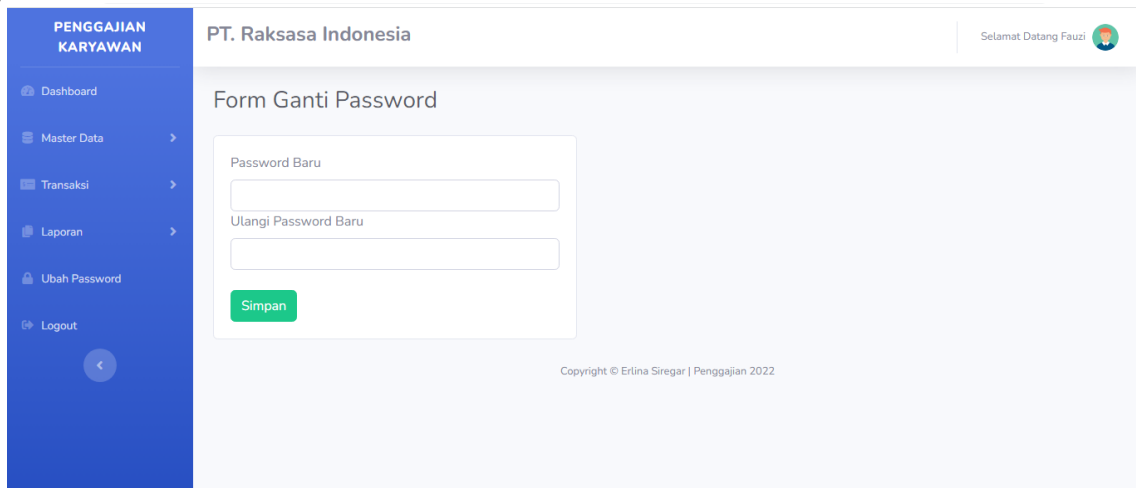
PENGGAJIAN KARYAWAN

Dashboard

Master Data

Transaksi

Laporan

Ubah Password

Logout

PT. Raksasa Indonesia

Selamat Datang Fauzi

Form Ganti Password

Password Baru

Ulangi Password Baru

Simpan

Copyright © Erlina Siregar | Penggajian 2022